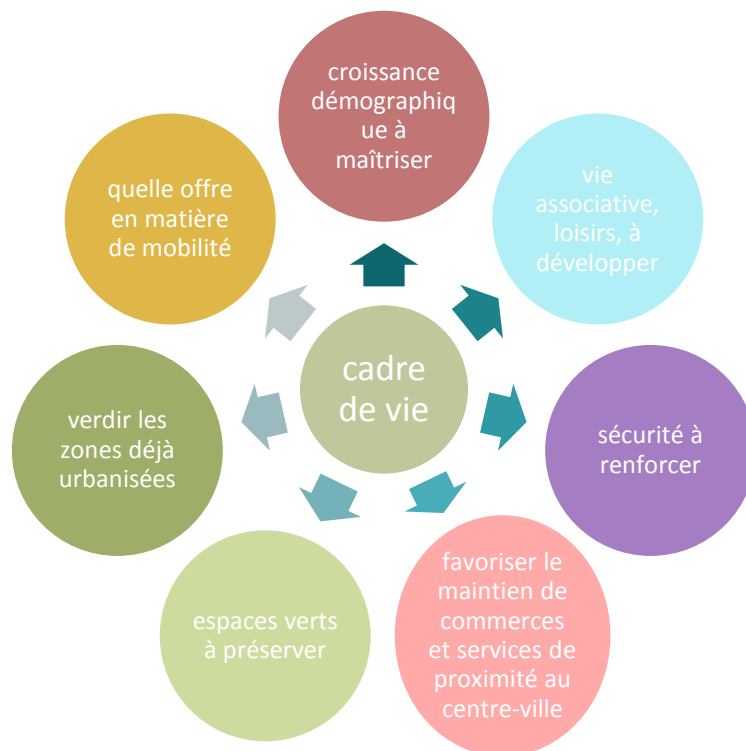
cadre de vie

croissance démographique à maîtriser

vie associative, loisirs, à développer

sécurité à renforcer

favoriser le maintien de commerces et services de proximité au centre-ville

espaces verts à préserver

verdir les zones déjà urbanisées

quelle offre en matière de mobilité